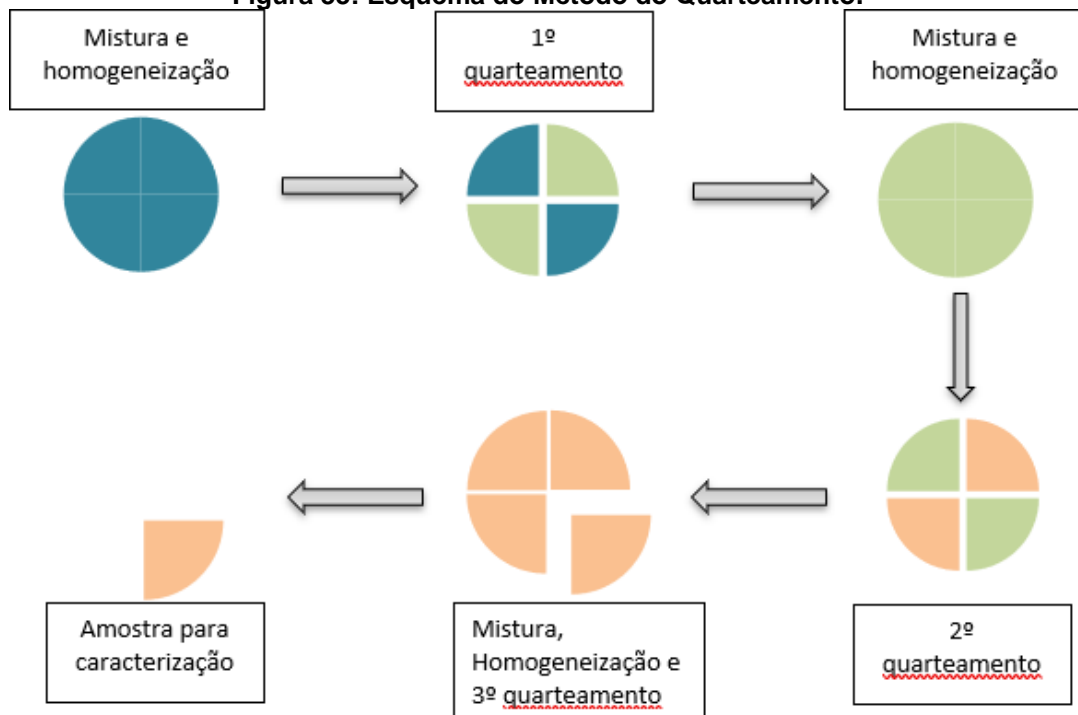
Figura 36: Esquema do Método do Quarteamento.

Mistura e homogeneização

1º quarteamento

Mistura e homogeneização

2º quarteamento

Mistura, Homogeneização e 3º quarteamento

Amostra para caracterização